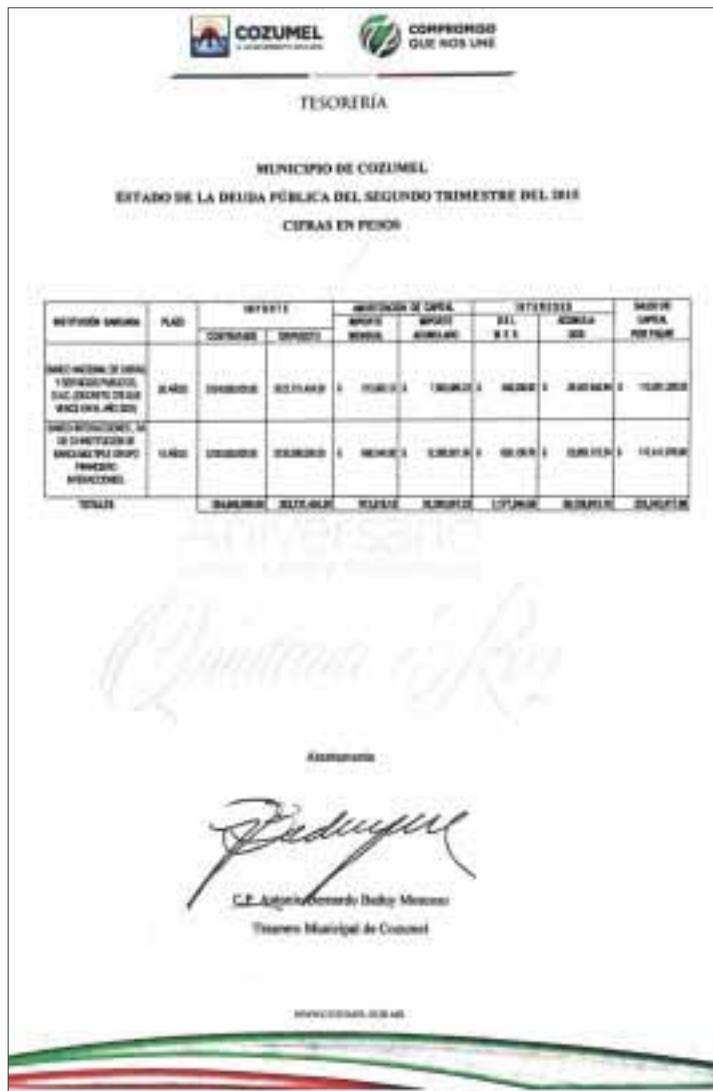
COZUMEL

COMPROMISO QUE NOS UNE

TESORERÍA

MUNICIPIO DE COZUMEL
ESTADO DE LA DEUDA PÚBLICA DEL SEGUNDO TRIMESTRE DEL 2015
CIFRAS EN PESOS

| INSTITUCIÓN BANCARIA | PLAZO | IMPORTE CONTRATADO | IMPORTE DISPUESTO | AMORTIZACIÓN DE CAPITAL IMPORTE MENSUAL | AMORTIZACIÓN DE CAPITAL IMPORTE ACUMULADO | INTERESES DEL MES | INTERESES ACUMULADO 2015 | SALDO DE CAPITAL POR PAGAR |
|---|---|---|---|---|---|---|---|---|
| BANCO NACIONAL DE OBRAS Y SERVICIOS PUBLICOS, S.N.C. (DECRETO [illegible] AÑO 2020) | 20 AÑOS | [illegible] | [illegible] | $ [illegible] | $ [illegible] | $ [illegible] | $ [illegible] | $ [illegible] |
| BANCO INTERACCIONES, SA DE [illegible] BANCA MULTIPLE GRUPO FINANCIERO INTERACCIONES | 15 AÑOS | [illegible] | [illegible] | $ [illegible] | $ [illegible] | $ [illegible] | $ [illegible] | $ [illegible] |
| TOTALES | | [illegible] | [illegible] | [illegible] | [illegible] | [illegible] | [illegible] | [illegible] |

Aniversario

Quintana Roo

Atentamente

C.P. Antonio Bernardo Bailey Moreno
Tesorero Municipal de Cozumel

WWW.COZUMEL.GOB.MX